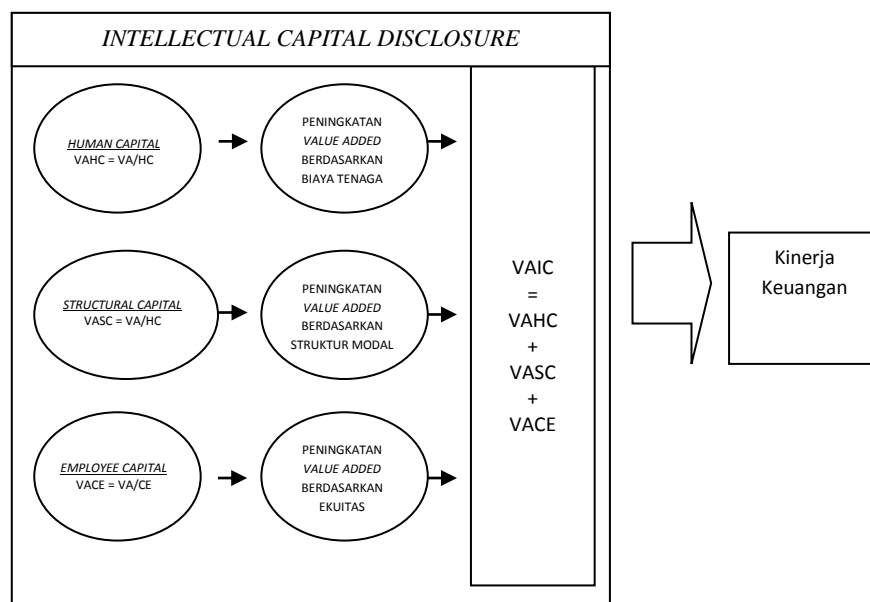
INTELLECTUAL CAPITAL DISCLOSURE

HUMAN CAPITAL
VAHC = VA/HC

PENINGKATAN
VALUE ADDED
BERDASARKAN
BIAYA TENAGA

STRUCTURAL CAPITAL
VASC = VA/HC

PENINGKATAN
VALUE ADDED
BERDASARKAN
STRUKTUR MODAL

EMPLOYEE CAPITAL
VACE = VA/CE

PENINGKATAN
VALUE ADDED
BERDASARKAN
EKUITAS

VAIC
=
VAHC
+
VASC
+
VACE

Kinerja
Keuangan